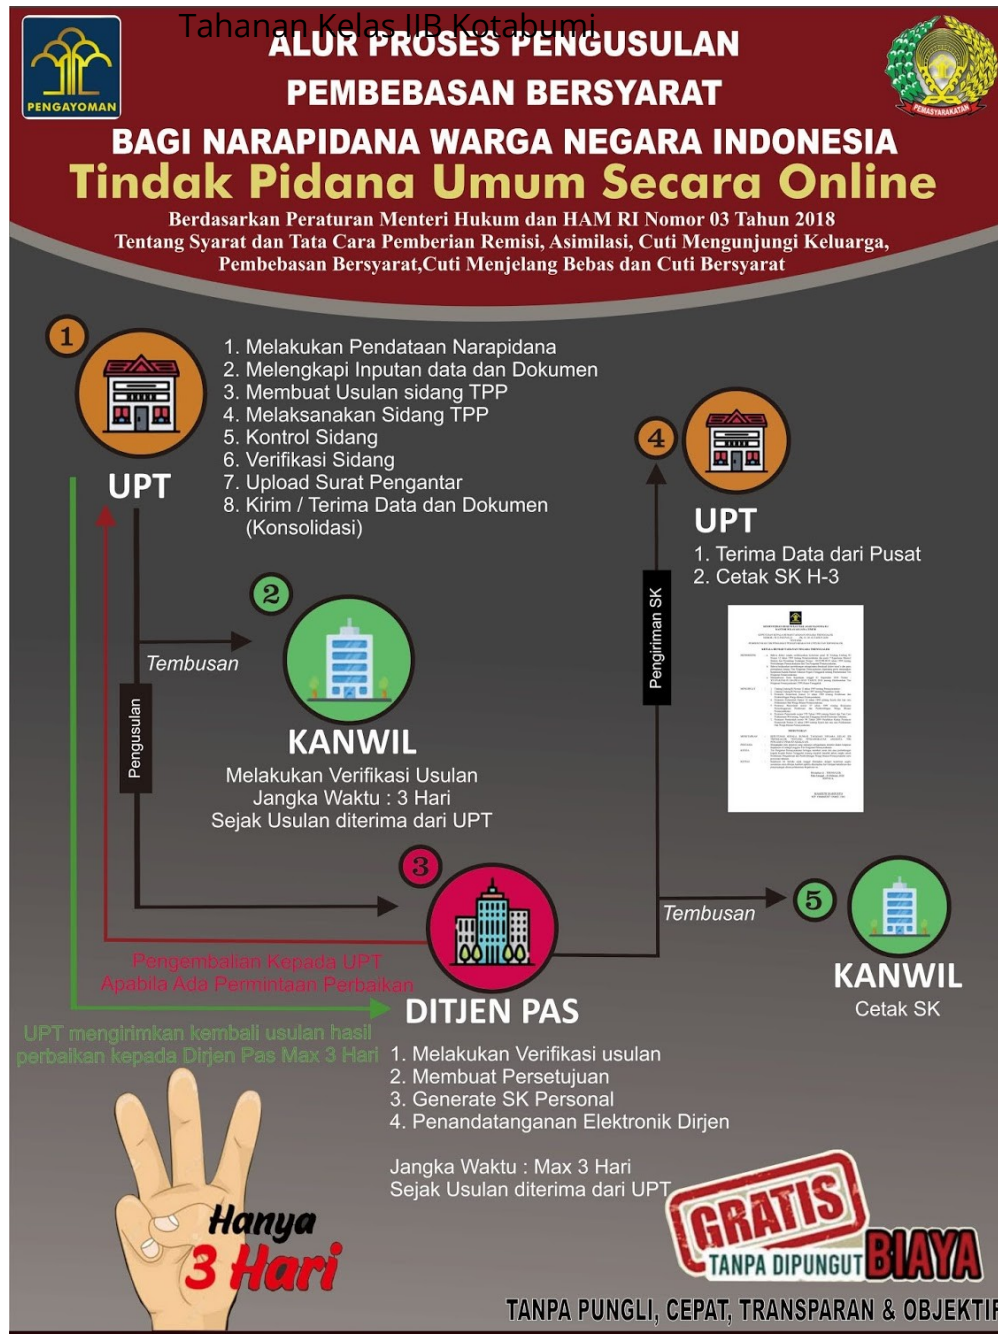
Tahanan Kelas IIB Kotabumi

PENGAYOMAN

ALUR PROSES PENGUSULAN
PEMBEBASAN BERSYARAT
BAGI NARAPIDANA WARGA NEGARA INDONESIA
Tindak Pidana Umum Secara Online

PEMASYARAKATAN

Berdasarkan Peraturan Menteri Hukum dan HAM RI Nomor 03 Tahun 2018
Tentang Syarat dan Tata Cara Pemberian Remisi, Asimilasi, Cuti Mengunjungi Keluarga, Pembebasan Bersyarat,Cuti Menjelang Bebas dan Cuti Bersyarat

1

UPT

1. Melakukan Pendataan Narapidana
2. Melengkapi Inputan data dan Dokumen
3. Membuat Usulan sidang TPP
4. Melaksanakan Sidang TPP
5. Kontrol Sidang
6. Verifikasi Sidang
7. Upload Surat Pengantar
8. Kirim / Terima Data dan Dokumen (Konsolidasi)

4

UPT
1. Terima Data dari Pusat
2. Cetak SK H-3

Pengiriman SK

2

Tembusan

Pengusulan

KANWIL
Melakukan Verifikasi Usulan
Jangka Waktu : 3 Hari
Sejak Usulan diterima dari UPT

3

Tembusan

5

KANWIL
Cetak SK

Pengembalian Kepada UPT
Apabila Ada Permintaan Perbaikan

DITJEN PAS

UPT mengirimkan kembali usulan hasil perbaikan kepada Dirjen Pas Max 3 Hari

1. Melakukan Verifikasi usulan
2. Membuat Persetujuan
3. Generate SK Personal
4. Penandatanganan Elektronik Dirjen

Jangka Waktu : Max 3 Hari
Sejak Usulan diterima dari UPT

Hanya
3 Hari

GRATIS
TANPA DIPUNGUT BIAYA

TANPA PUNGLI, CEPAT, TRANSPARAN & OBJEKTIF